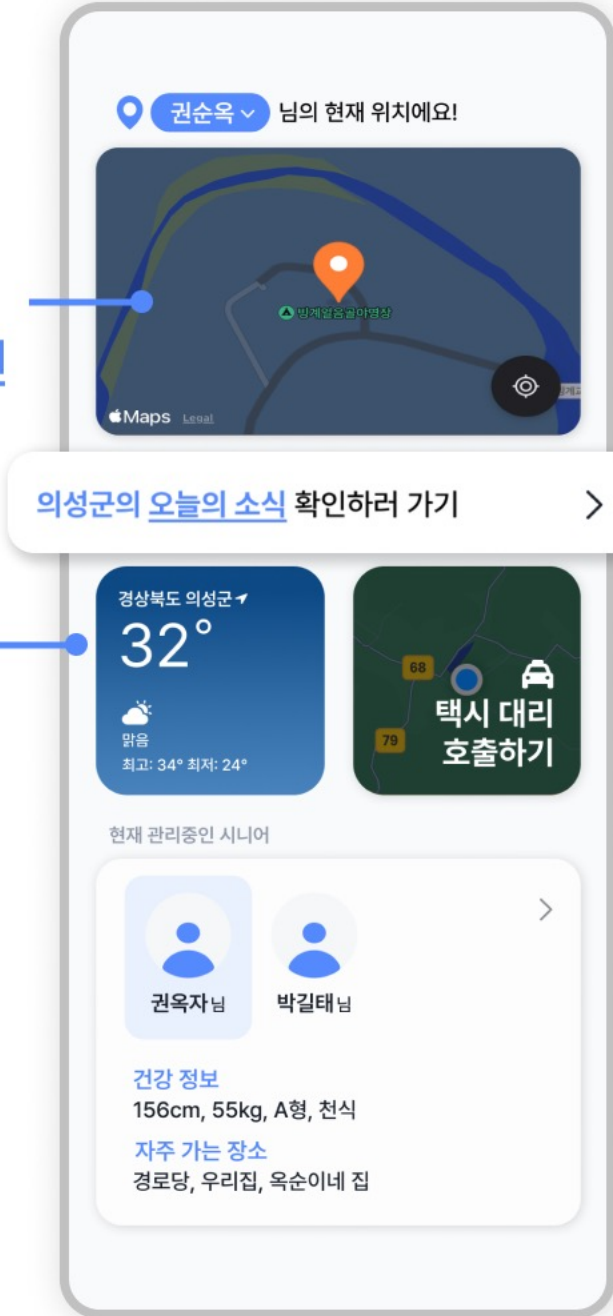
권순옥 님의 현재 위치에요!

빙계얼음골야영장

Maps Legal

의성군의 오늘의 소식 확인하러 가기

경상북도 의성군
32°
맑음
최고: 34° 최저: 24°

68
79
택시 대리 호출하기

현재 관리중인 시니어

권옥자님
박길태님

건강 정보
156cm, 55kg, A형, 천식
자주 가는 장소
경로당, 우리집, 옥순이네 집